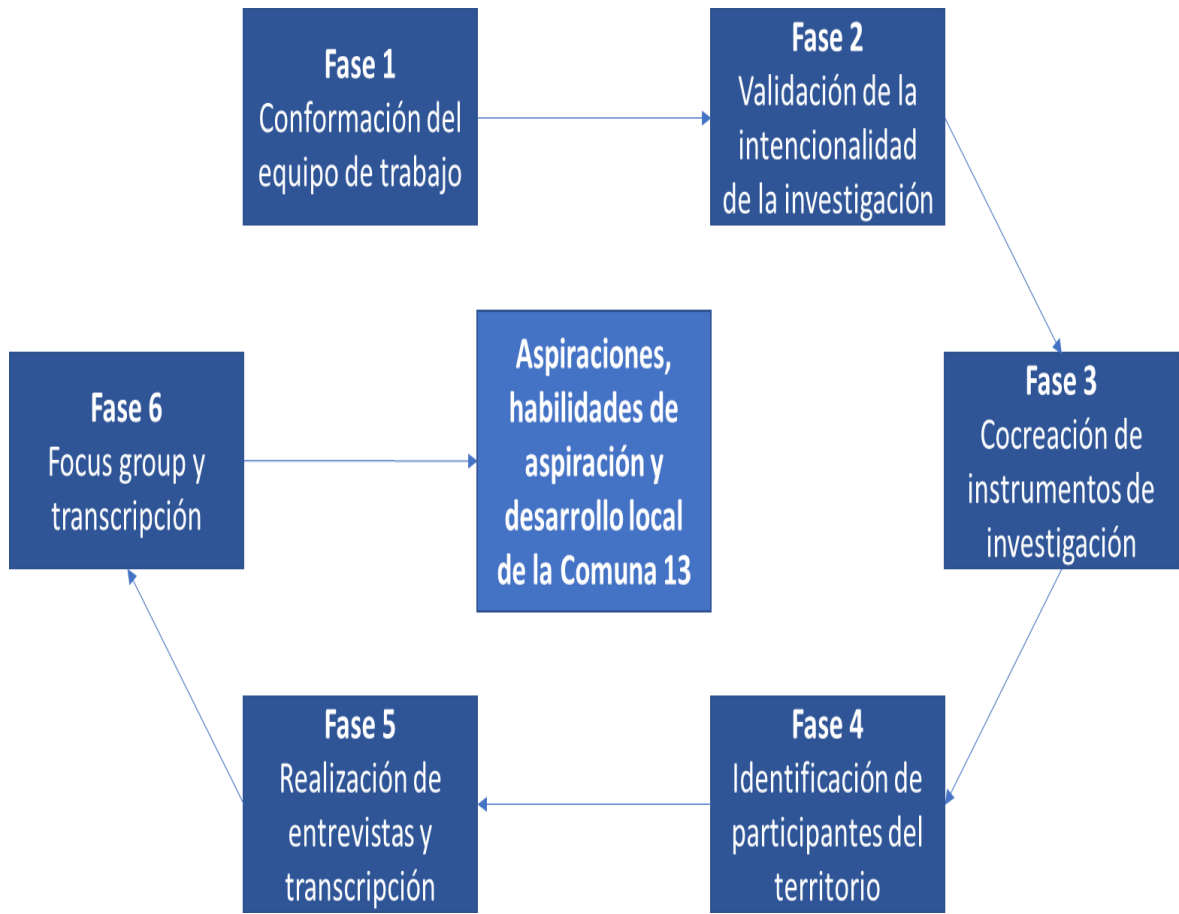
Fase 1
Conformación del equipo de trabajo

Fase 2
Validación de la intencionalidad de la investigación

Fase 3
Cocreación de instrumentos de investigación

Fase 4
Identificación de participantes del territorio

Fase 5
Realización de entrevistas y transcripción

Fase 6
Focus group y transcripción

Aspiraciones, habilidades de aspiración y desarrollo local de la Comuna 13